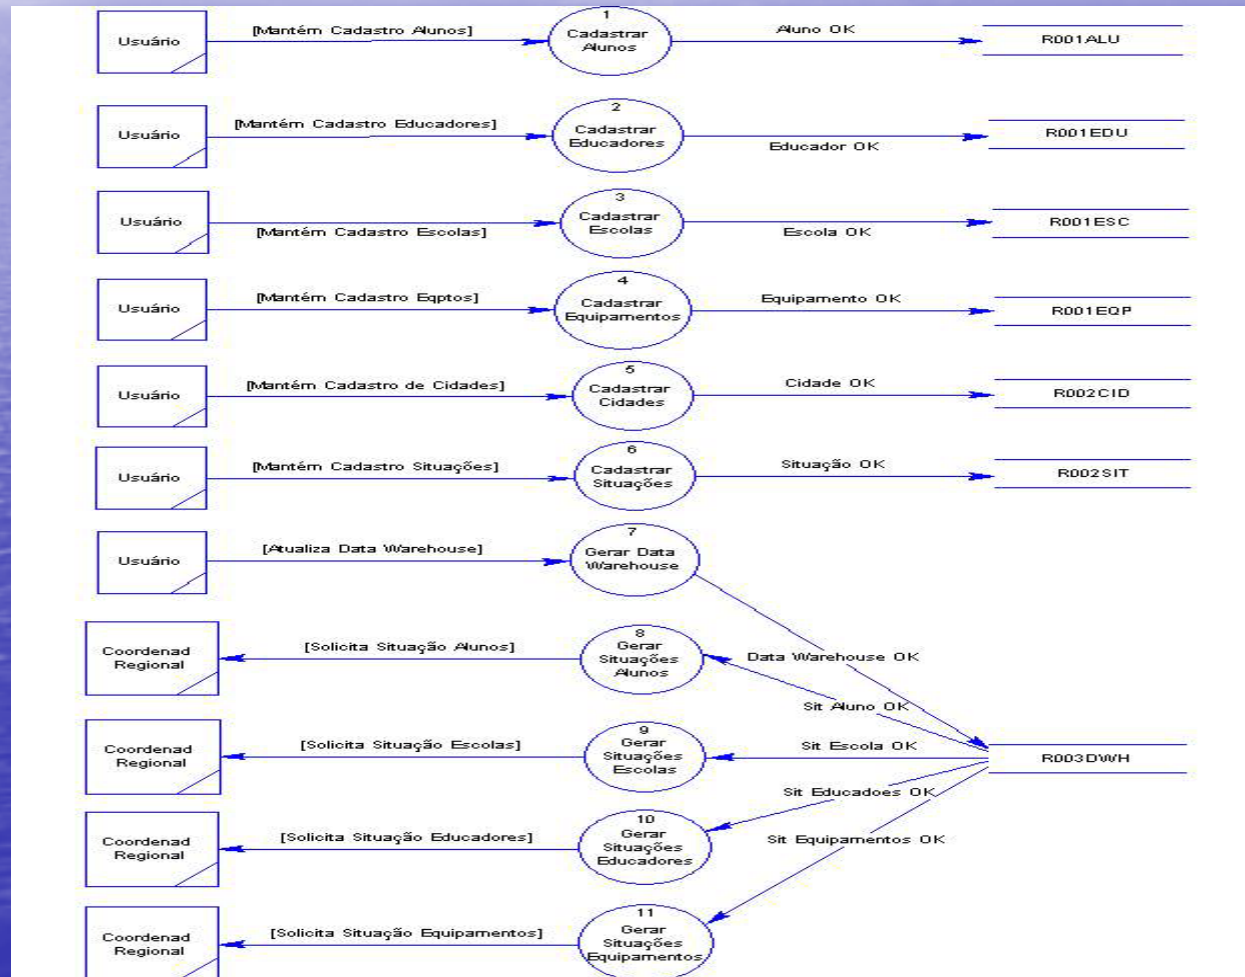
Usuário
[Mantém Cadastro Alunos]
1
Cadastrar Alunos
Aluno OK
R001ALU

Usuário
[Mantém Cadastro Educadores]
2
Cadastrar Educadores
Educador OK
R001EDU

Usuário
[Mantém Cadastro Escolas]
3
Cadastrar Escolas
Escola OK
R001ESC

Usuário
[Mantém Cadastro Eqptos]
4
Cadastrar Equipamentos
Equipamento OK
R001EQP

Usuário
[Mantém Cadastro de Cidades]
5
Cadastrar Cidades
Cidade OK
R002CID

Usuário
[Mantém Cadastro Situações]
6
Cadastrar Situações
Situação OK
R002SIT

Usuário
[Atualiza Data Warehouse]
7
Gerar Data Warehouse
Data Warehouse OK

Coordenad Regional
[Solicita Situação Alunos]
8
Gerar Situações Alunos
Sit Aluno OK

Coordenad Regional
[Solicita Situação Escolas]
9
Gerar Situações Escolas
Sit Escola OK
R003DWH

Coordenad Regional
[Solicita Situação Educadores]
10
Gerar Situações Educadores
Sit Educadoes OK

Coordenad Regional
[Solicita Situação Equipamentos]
11
Gerar Situações Equipamentos
Sit Equipamentos OK